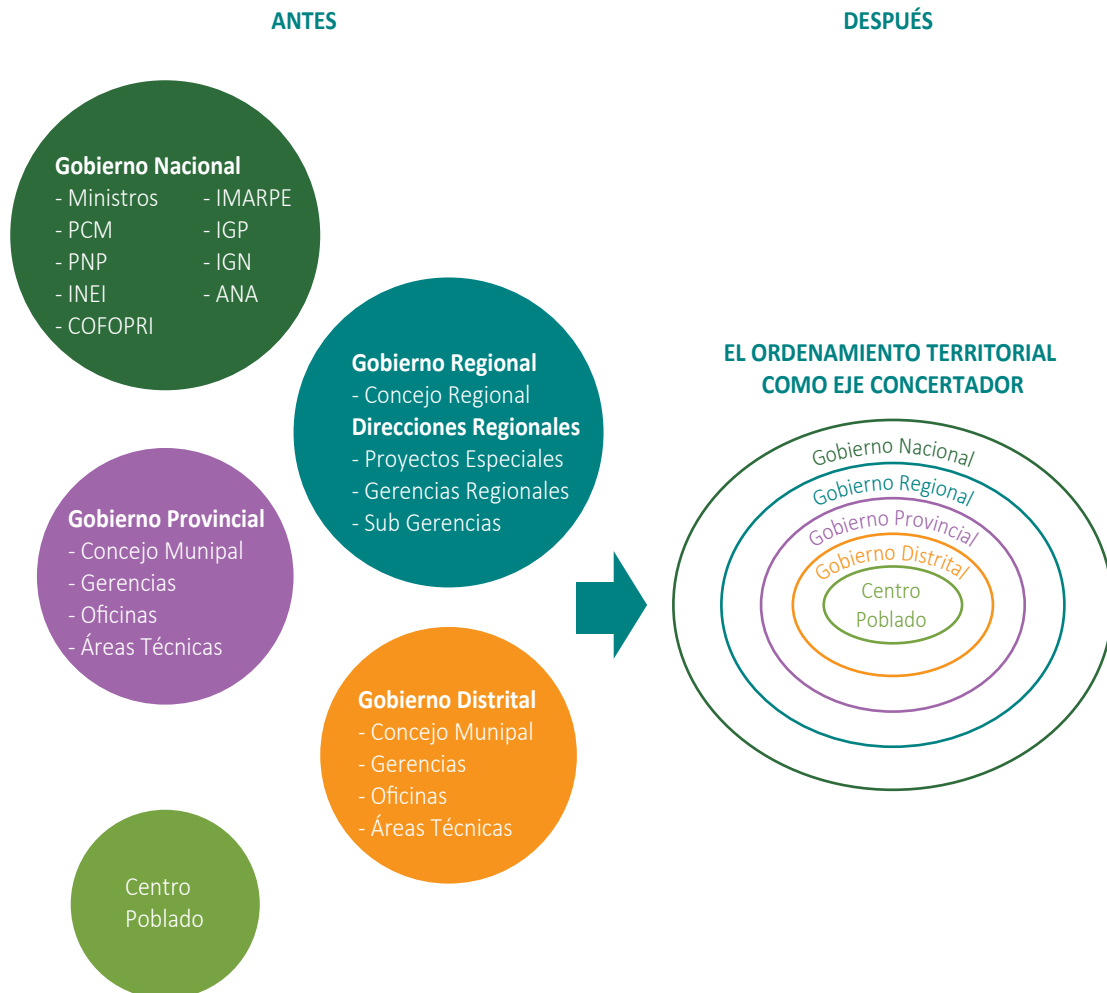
ANTES

DESPUÉS

Gobierno Nacional
- Ministros
- PCM
- PNP
- INEI
- COFOPRI
- IMARPE
- IGP
- IGN
- ANA

Gobierno Regional
- Concejo Regional
Direcciones Regionales
- Proyectos Especiales
- Gerencias Regionales
- Sub Gerencias

Gobierno Provincial
- Concejo Munipal
- Gerencias
- Oficinas
- Áreas Técnicas

Gobierno Distrital
- Concejo Munipal
- Gerencias
- Oficinas
- Áreas Técnicas

Centro Poblado

EL ORDENAMIENTO TERRITORIAL COMO EJE CONCERTADOR

Gobierno Nacional
Gobierno Regional
Gobierno Provincial
Gobierno Distrital
Centro Poblado